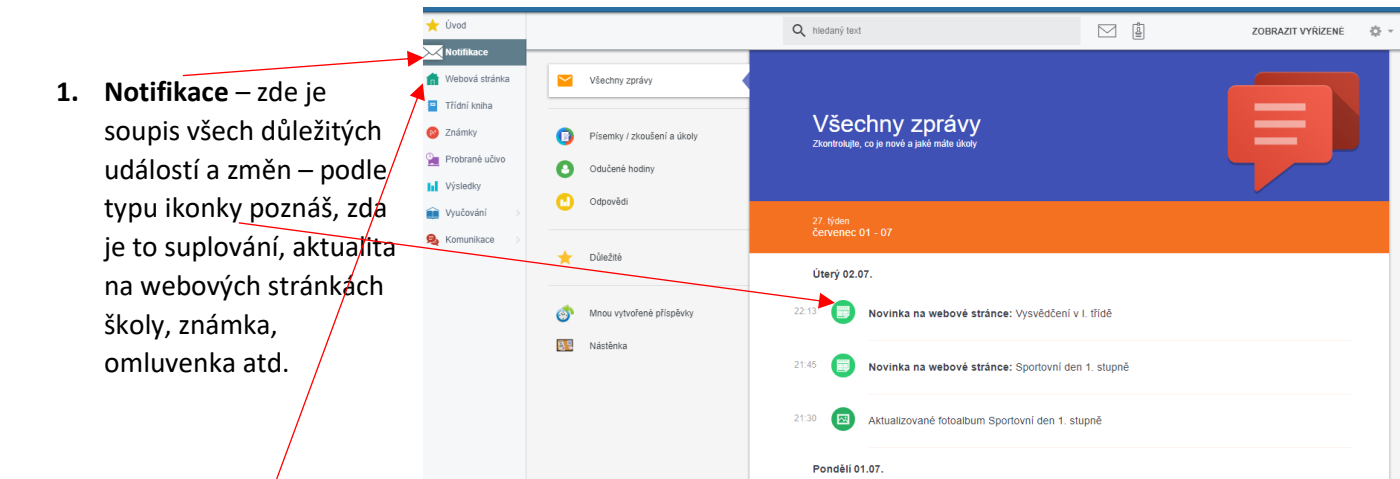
1. **Notifikace** – zde je soupis všech důležitých událostí a změn – podle typu ikonky poznáš, zda je to suplování, aktualita na webových stránkách školy, známka, omluvenka atd.

Úvod
Notifikace
Webová stránka
Třídní kniha
Známky
Probrané učivo
Výsledky
Vyučování
Komunikace

hledaný text
ZOBRAZIT VYŘÍZENÉ

Všechny zprávy
Písemky / zkoušení a úkoly
Odučené hodiny
Odpovědi
Důležité
Mnou vytvořené příspěvky
Nástěnka

Všechny zprávy
Zkontrolujte, co je nové a jaké máte úkoly

27. týden
červenec 01 - 07

Úterý 02.07.
22:13 **Novinka na webové stránce:** Vysvědčení v I. třídě
21:45 **Novinka na webové stránce:** Sportovní den 1. stupně
21:30 Aktualizované fotoalbum Sportovní den 1. stupně

Pondělí 01.07.